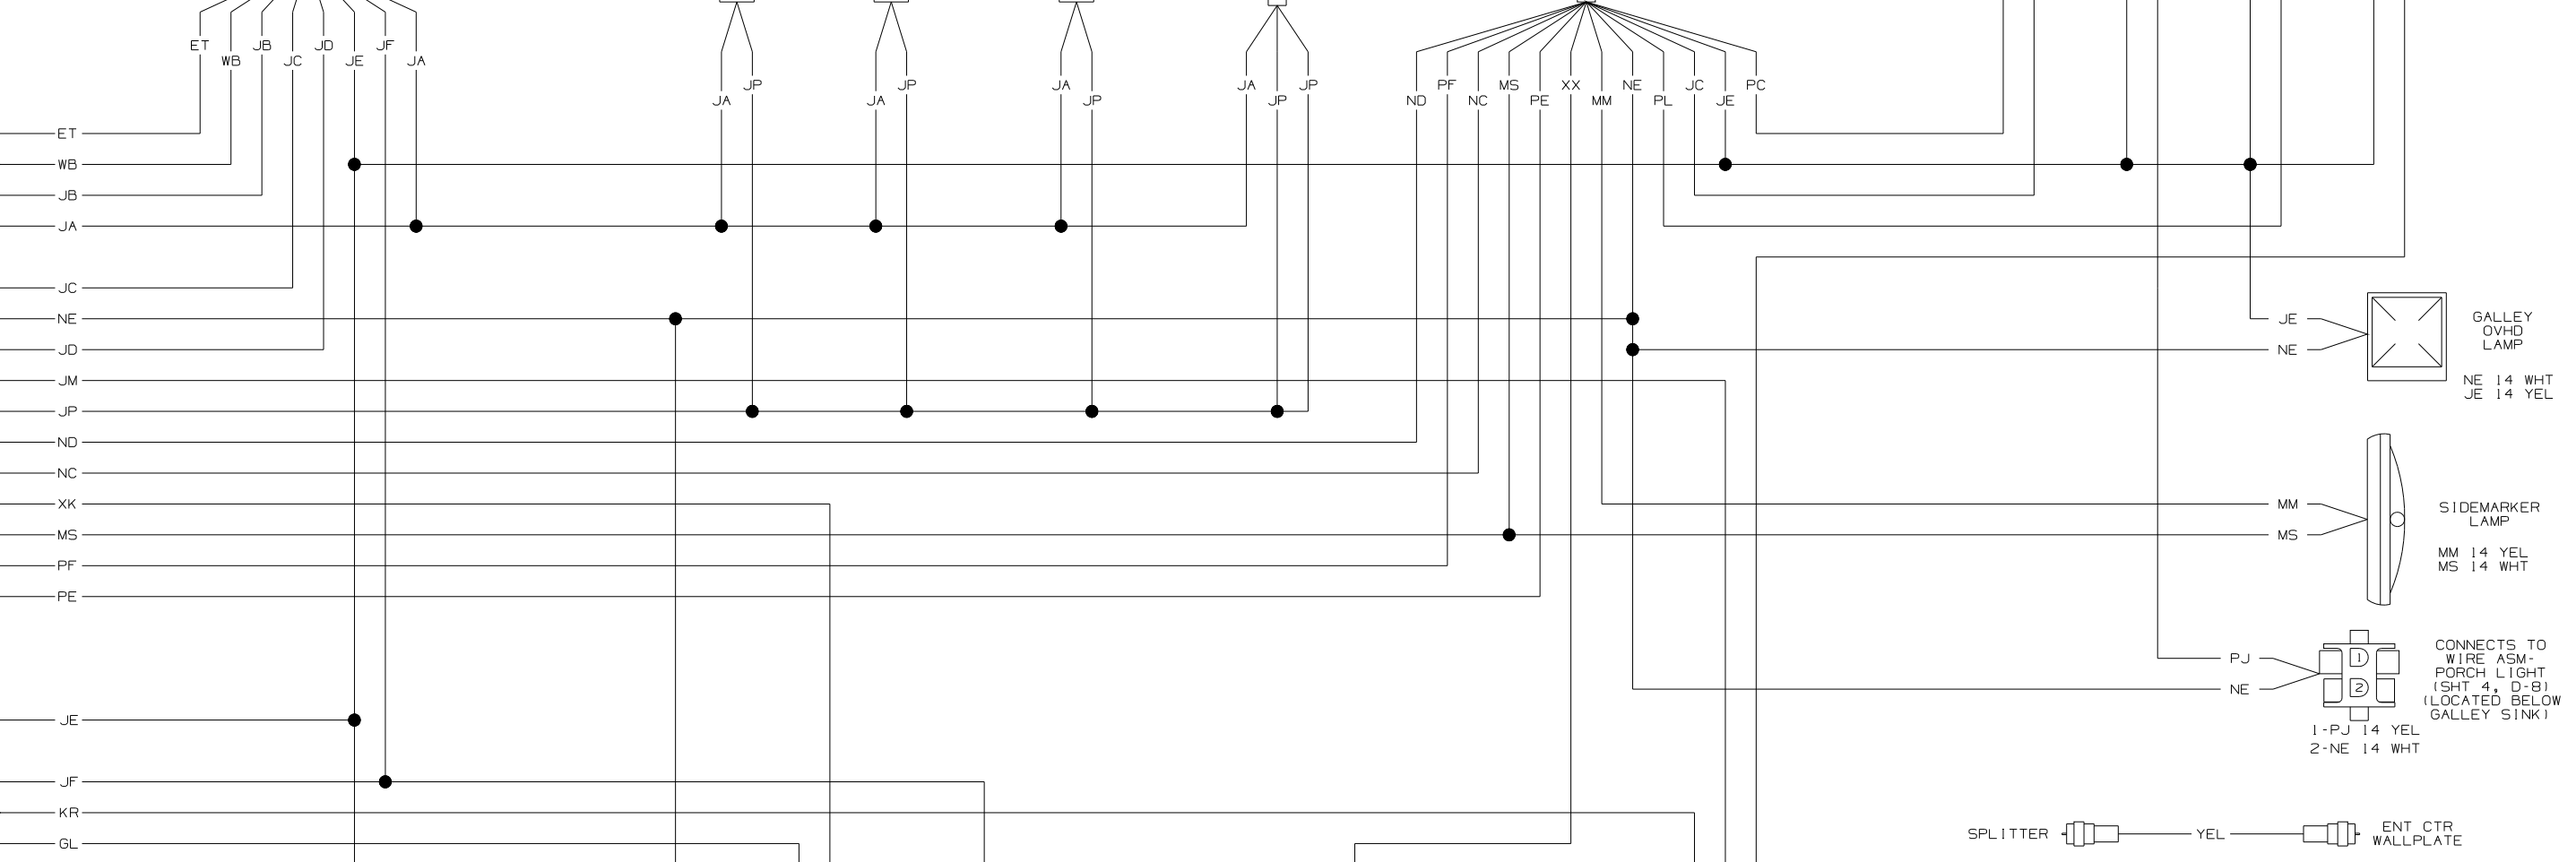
ET WB JB JC JD JE JF JA

JA JP JA JP JA JP JA JP JP

ND PF NC MS PE XX MM NE PL JC JE PC

ET
WB
JB
JA
JC
NE
JD
JM
JP
ND
NC
XK
MS
PF
PE
JE
JF
KR
GL

JE
NE
GALLEY OVHD LAMP
NE 14 WHT
JE 14 YEL

MM
MS
SIDEMARKER LAMP
MM 14 YEL
MS 14 WHT

PJ
NE
1
2
CONNECTS TO WIRE ASM-PORCH LIGHT (SHT 4, D-8) (LOCATED BELOW GALLEY SINK)
1-PJ 14 YEL
2-NE 14 WHT

SPLITTER
YEL
ENT CTR WALLPLATE